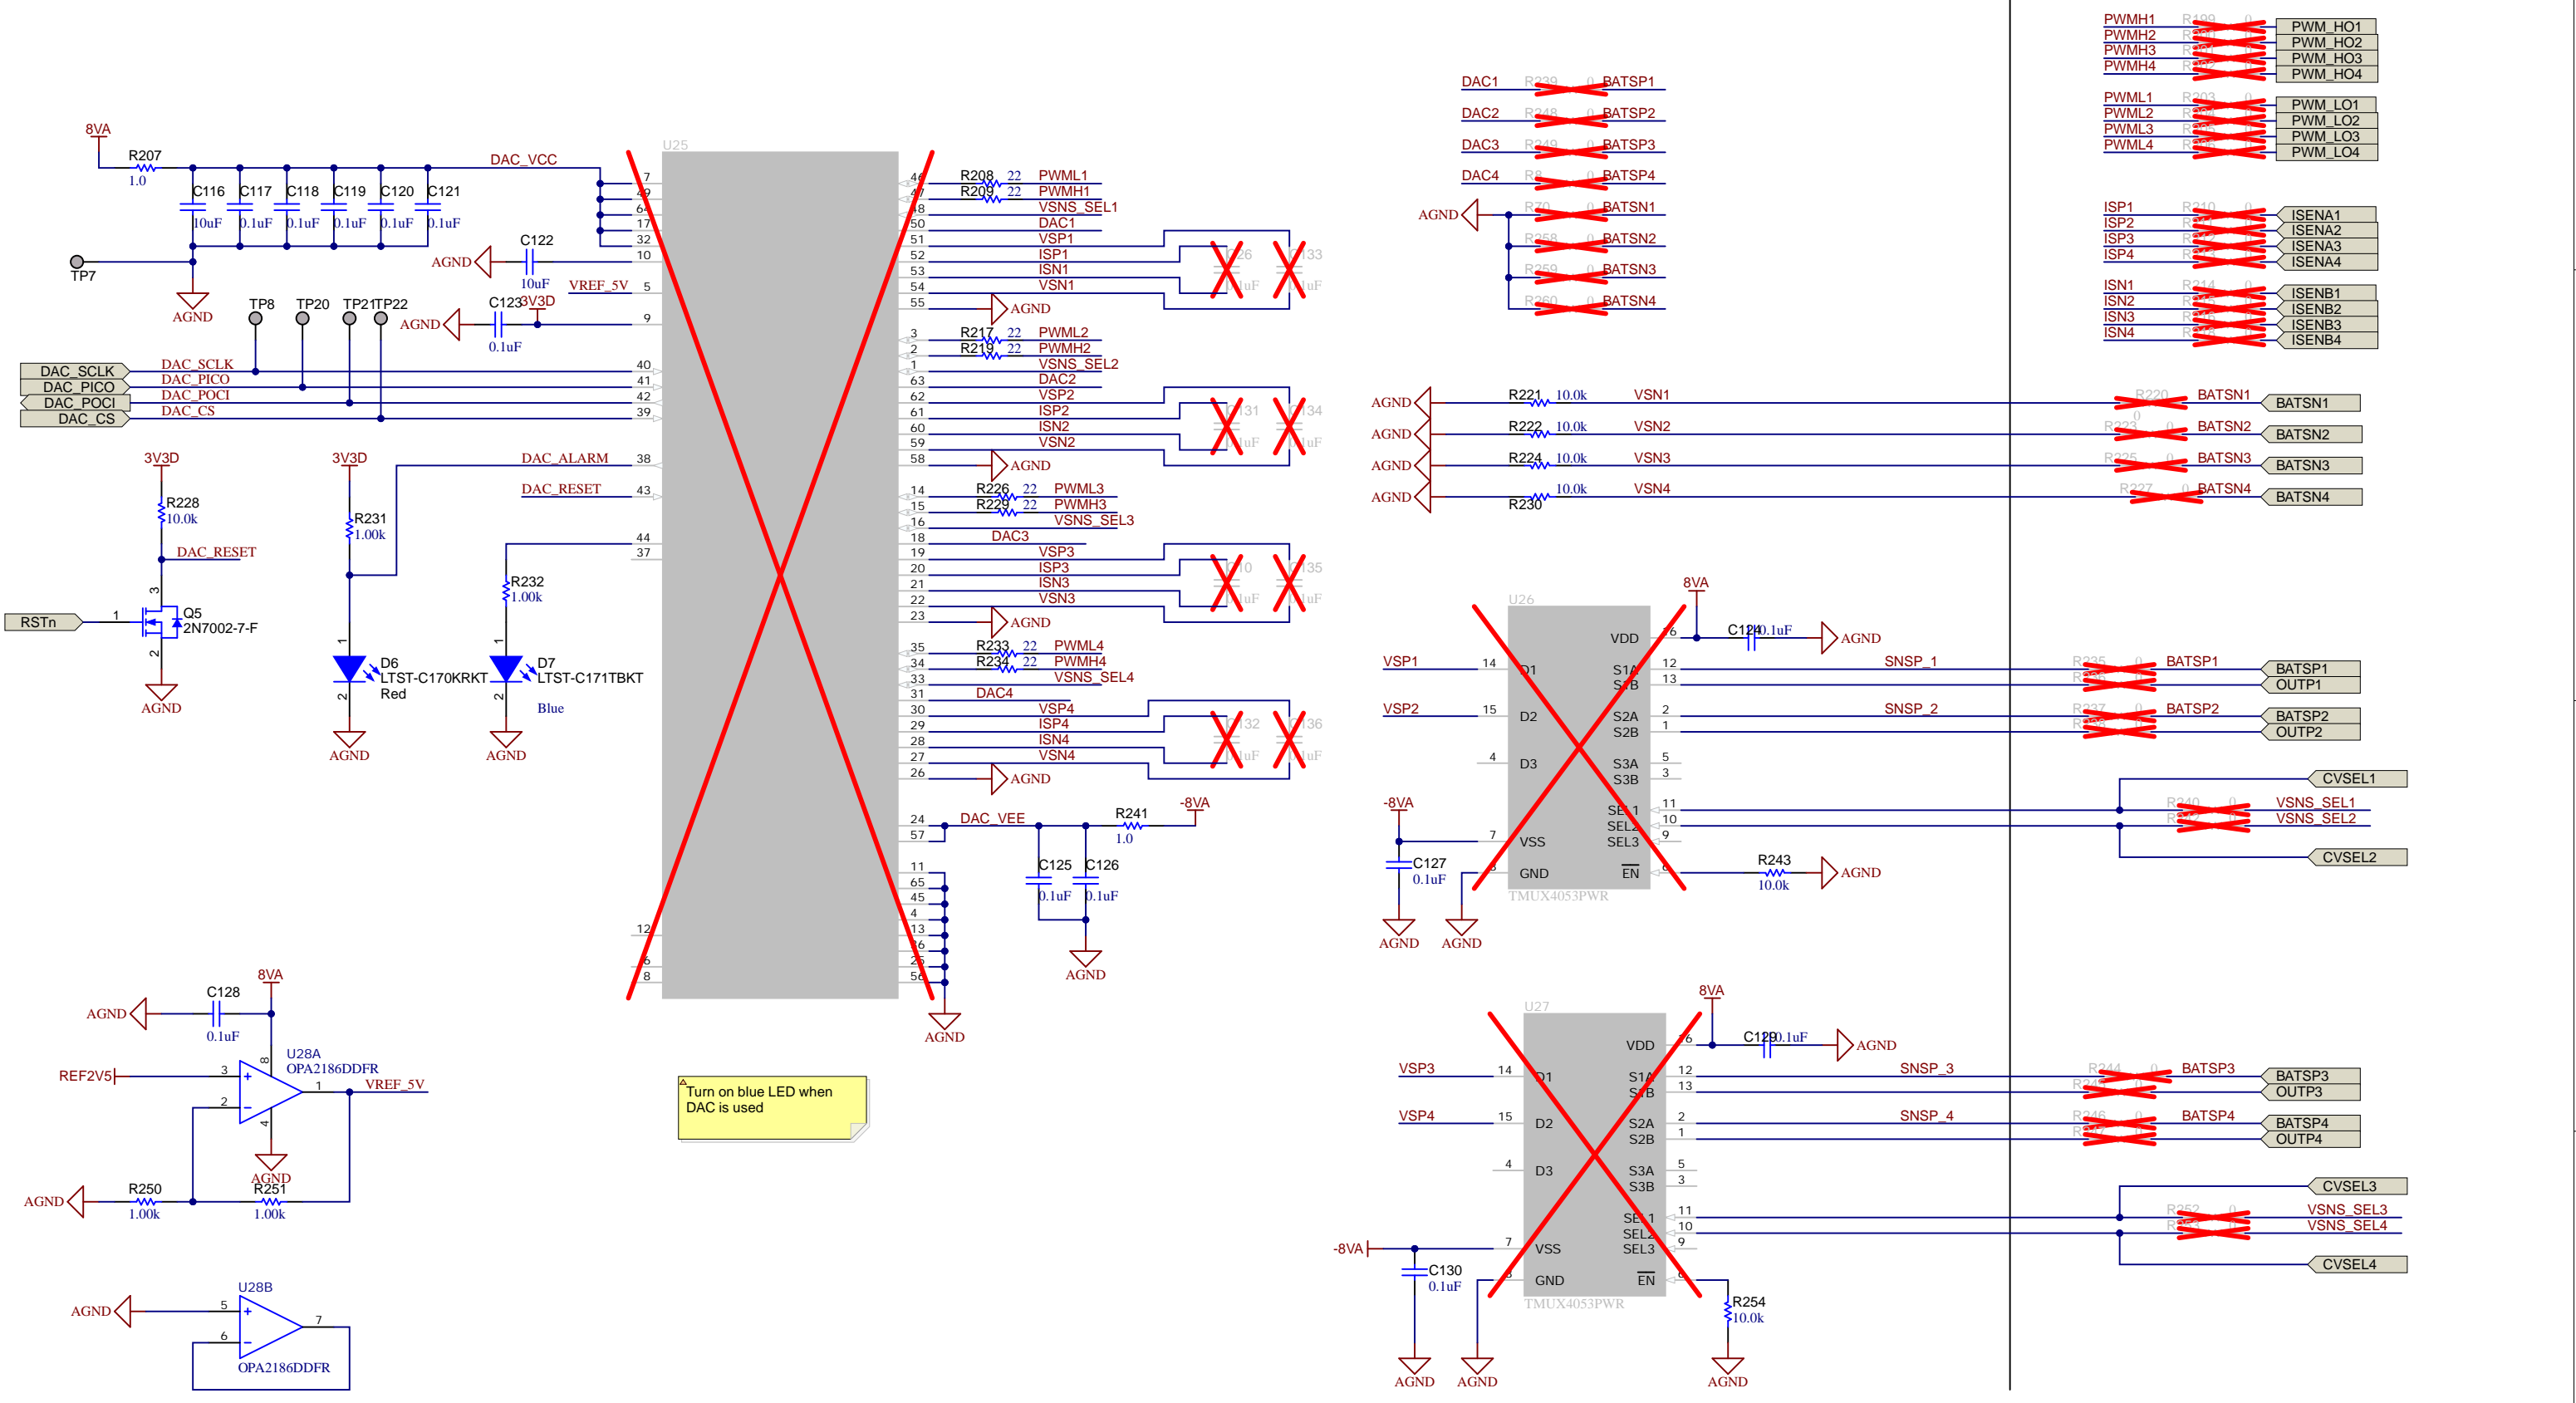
8VA
R207
1.0
C116 C117 C118 C119 C120 C121
10uF 0.1uF 0.1uF 0.1uF 0.1uF 0.1uF
DAC_VCC
TP7
AGND
AGND
C122
10uF
VREF_5V
TP8 TP20 TP21 TP22
C123
3V3D
AGND
0.1uF
DAC_SCLK
DAC_PICO
DAC_POCI
DAC_CS
DAC_SCLK
DAC_PICO
DAC_POCI
DAC_CS
3V3D
R228
10.0k
DAC_RESET
RSTn
Q5
2N7002-7-F
AGND
3V3D
R231
1.00k
DAC_ALARM
DAC_RESET
R232
1.00k
D6
LTST-C170KRKT
Red
D7
LTST-C171TBKT
Blue
AGND
AGND
U25
7 49 64 17 32 10 5 9 40 41 42 39 38 43 44 37 12 6 8
46 47 48 50 51 52 53 54 55 3 2 1 63 62 61 60 59 58 14 15 16 18 19 20 21 22 23 35 34 33 31 30 29 28 27 26 24 57 11 65 45 4 13 36 25 56
R208 22 PWML1
R209 22 PWMH1
VSNS_SEL1
DAC1
VSP1
ISP1
ISN1
VSN1
AGND
R217 22 PWML2
R219 22 PWMH2
VSNS_SEL2
DAC2
VSP2
ISP2
ISN2
VSN2
AGND
R226 22 PWML3
R229 22 PWMH3
VSNS_SEL3
DAC3
VSP3
ISP3
ISN3
VSN3
AGND
R233 22 PWML4
R234 22 PWMH4
VSNS_SEL4
DAC4
VSP4
ISP4
ISN4
VSN4
AGND
DAC_VEE
R241
1.0
-8VA
C125 C126
0.1uF 0.1uF
AGND
AGND
8VA
C128
AGND
0.1uF
U28A
OPA2186DDFR
REF2V5
VREF_5V
AGND
AGND
R250
1.00k
R251
1.00k
U28B
AGND
OPA2186DDFR
Turn on blue LED when DAC is used
DAC1 R239 0 BATSP1
DAC2 R248 0 BATSP2
DAC3 R249 0 BATSP3
DAC4 R8 0 BATSP4
AGND
R70 BATSN1
R258 BATSN2
R259 BATSN3
R260 BATSN4
PWMH1 R199 0 PWM_HO1
PWMH2 PWM_HO2
PWMH3 PWM_HO3
PWMH4 PWM_HO4
PWML1 R203 PWM_LO1
PWML2 PWM_LO2
PWML3 PWM_LO3
PWML4 PWM_LO4
ISP1 R210 ISENA1
ISP2 ISENA2
ISP3 ISENA3
ISP4 ISENA4
ISN1 R214 ISENB1
ISN2 ISENB2
ISN3 ISENB3
ISN4 ISENB4
AGND R221 10.0k VSN1 R220 BATSN1 BATSN1
AGND R222 10.0k VSN2 R223 BATSN2 BATSN2
AGND R224 10.0k VSN3 R225 BATSN3 BATSN3
AGND R230 10.0k VSN4 R227 BATSN4 BATSN4
U26
8VA
C124 0.1uF
AGND
VDD
VSP1 D1 S1A S1B
VSP2 D2 S2A S2B
D3 S3A S3B
SNSP_1 BATSP1 BATSP1 OUTP1
SNSP_2 BATSP2 BATSP2 OUTP2
CVSEL1
VSNS_SEL1
VSNS_SEL2
CVSEL2
-8VA
VSS
SEL1 SEL2 SEL3
C127
0.1uF
GND
EN
R243
10.0k
AGND
TMUX4053PWR
AGND AGND
U27
8VA
C129 0.1uF
AGND
VDD
VSP3 D1 S1A S1B
VSP4 D2 S2A S2B
D3 S3A S3B
SNSP_3 R244 BATSP3 BATSP3 OUTP3
SNSP_4 R246 BATSP4 BATSP4 OUTP4
CVSEL3
VSNS_SEL3
VSNS_SEL4
CVSEL4
-8VA
VSS
SEL1 SEL2 SEL3
C130
0.1uF
GND
EN
R254
10.0k
TMUX4053PWR
AGND AGND AGND